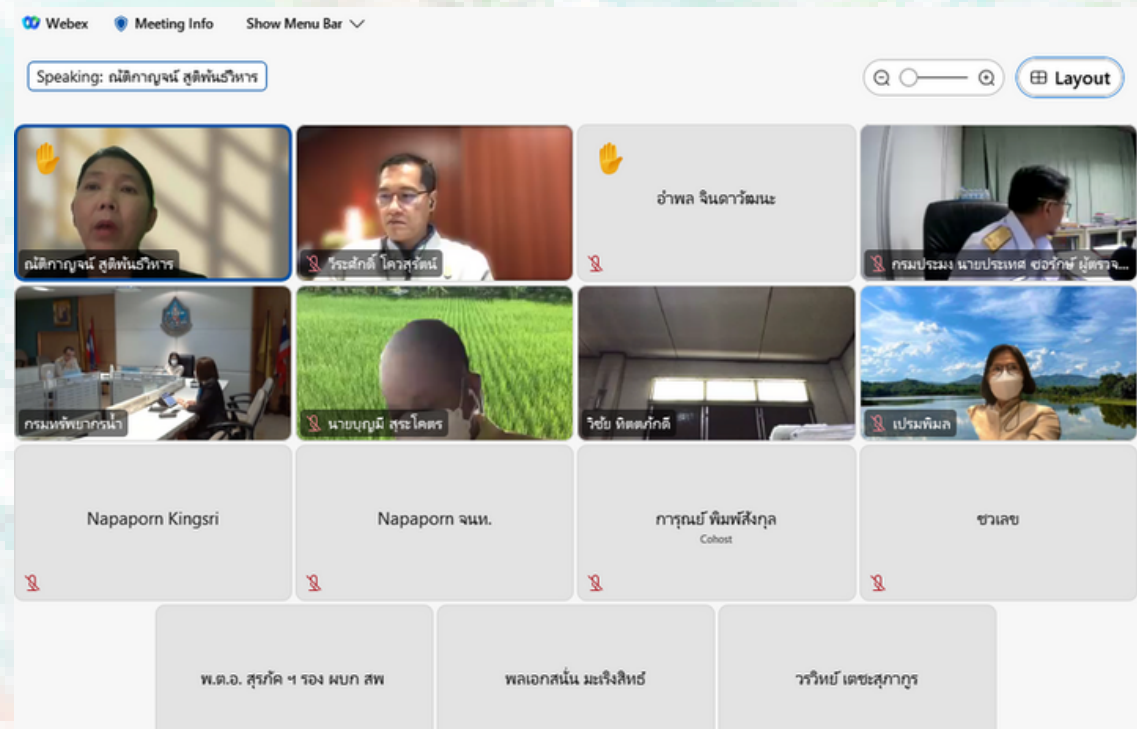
Webex Meeting Info Show Menu Bar

Speaking: ณัติกาญจน์ สูติพันธ์วิหาร

Layout

ณัติกาญจน์ สูติพันธ์วิหาร

วีระศักดิ์ โคตรสุรัตน์

อำพล จินดาวัฒนะ

กรมประมง นายประเทศ ซอรักษ์ ผู้ตรวจ...

กรมทรัพยากรน้ำ

นายบุญมี สุระโคตร

วิชัย ทิตตภักดี

เปรมพิมล

Napaporn Kingsri

Napaporn จนท.

การุณย์ พิมพ์สังกุล
Cohost

ชวเลข

พ.ต.อ. สุรภัค ฯ รอง ผบก สพ

พลเอกสนั่น มะเริงสิทธิ์

วรวิทย์ เตชะสุภากูร